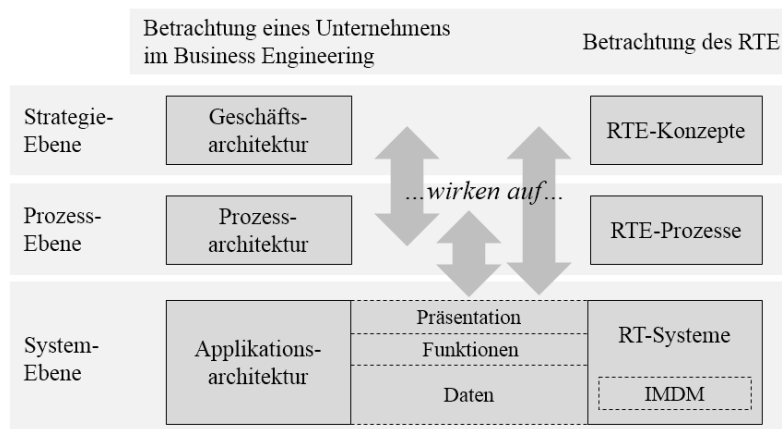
Betrachtung eines Unternehmens im Business Engineering

Betrachtung des RTE

Strategie-Ebene

Geschäfts-architektur

RTE-Konzepte

Prozess-Ebene

Prozess-architektur

...wirken auf...

RTE-Prozesse

System-Ebene

Applikations-architektur

Präsentation

Funktionen

Daten

RT-Systeme

IMDM